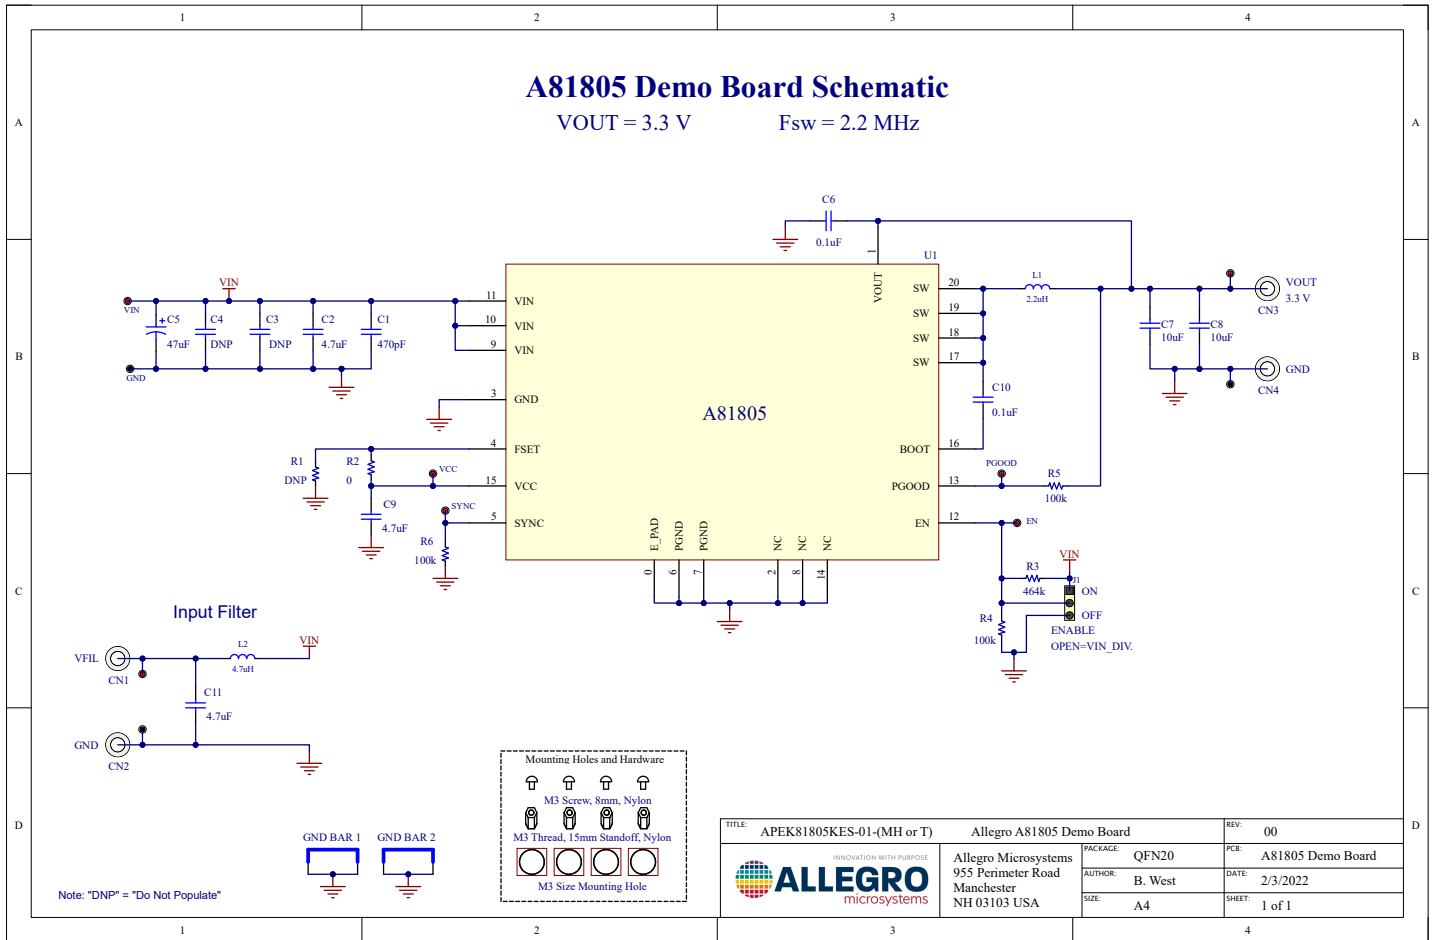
1 2 3 4

A

A81805 Demo Board Schematic

VOUT = 3.3 V Fsw = 2.2 MHz

C6
0.1uF
1
U1
VOUT
VIN
VIN
C5 47uF
C4 DNP
C3 DNP
C2 4.7uF
C1 470pF
GND
11 VIN
10 VIN
9 VIN
3 GND
20 SW
19 SW
18 SW
17 SW
L1 2.2uH
C7 10uF
C8 10uF
VOUT 3.3 V
CN3
GND
CN4
C10 0.1uF
A81805
4 FSET
16 BOOT
R1 DNP
R2 0
VCC
15 VCC
13 PGOOD
PGOOD
R5 100k
C9 4.7uF
SYNC
5 SYNC
R6 100k
12 EN
EN
E_PAD PGND PGND NC NC NC
0 6 7 2 8 14
VIN
R3 464k
J1
ON
OFF
ENABLE
OPEN=VIN_DIV.
R4 100k

B

C

Input Filter
VFIL
CN1
L2 4.7uH
VIN
C11 4.7uF
GND
CN2

D

Mounting Holes and Hardware
M3 Screw, 8mm, Nylon
M3 Thread, 15mm Standoff, Nylon
M3 Size Mounting Hole

GND BAR 1 GND BAR 2

Note: "DNP" = "Do Not Populate"

TITLE: APEK81805KES-01-(MH or T) Allegro A81805 Demo Board
REV: 00
INNOVATION WITH PURPOSE
ALLEGRO
microsystems
Allegro Microsystems
955 Perimeter Road
Manchester
NH 03103 USA
PACKAGE: QFN20
PCB: A81805 Demo Board
AUTHOR: B. West
DATE: 2/3/2022
SIZE: A4
SHEET: 1 of 1

1 2 3 4